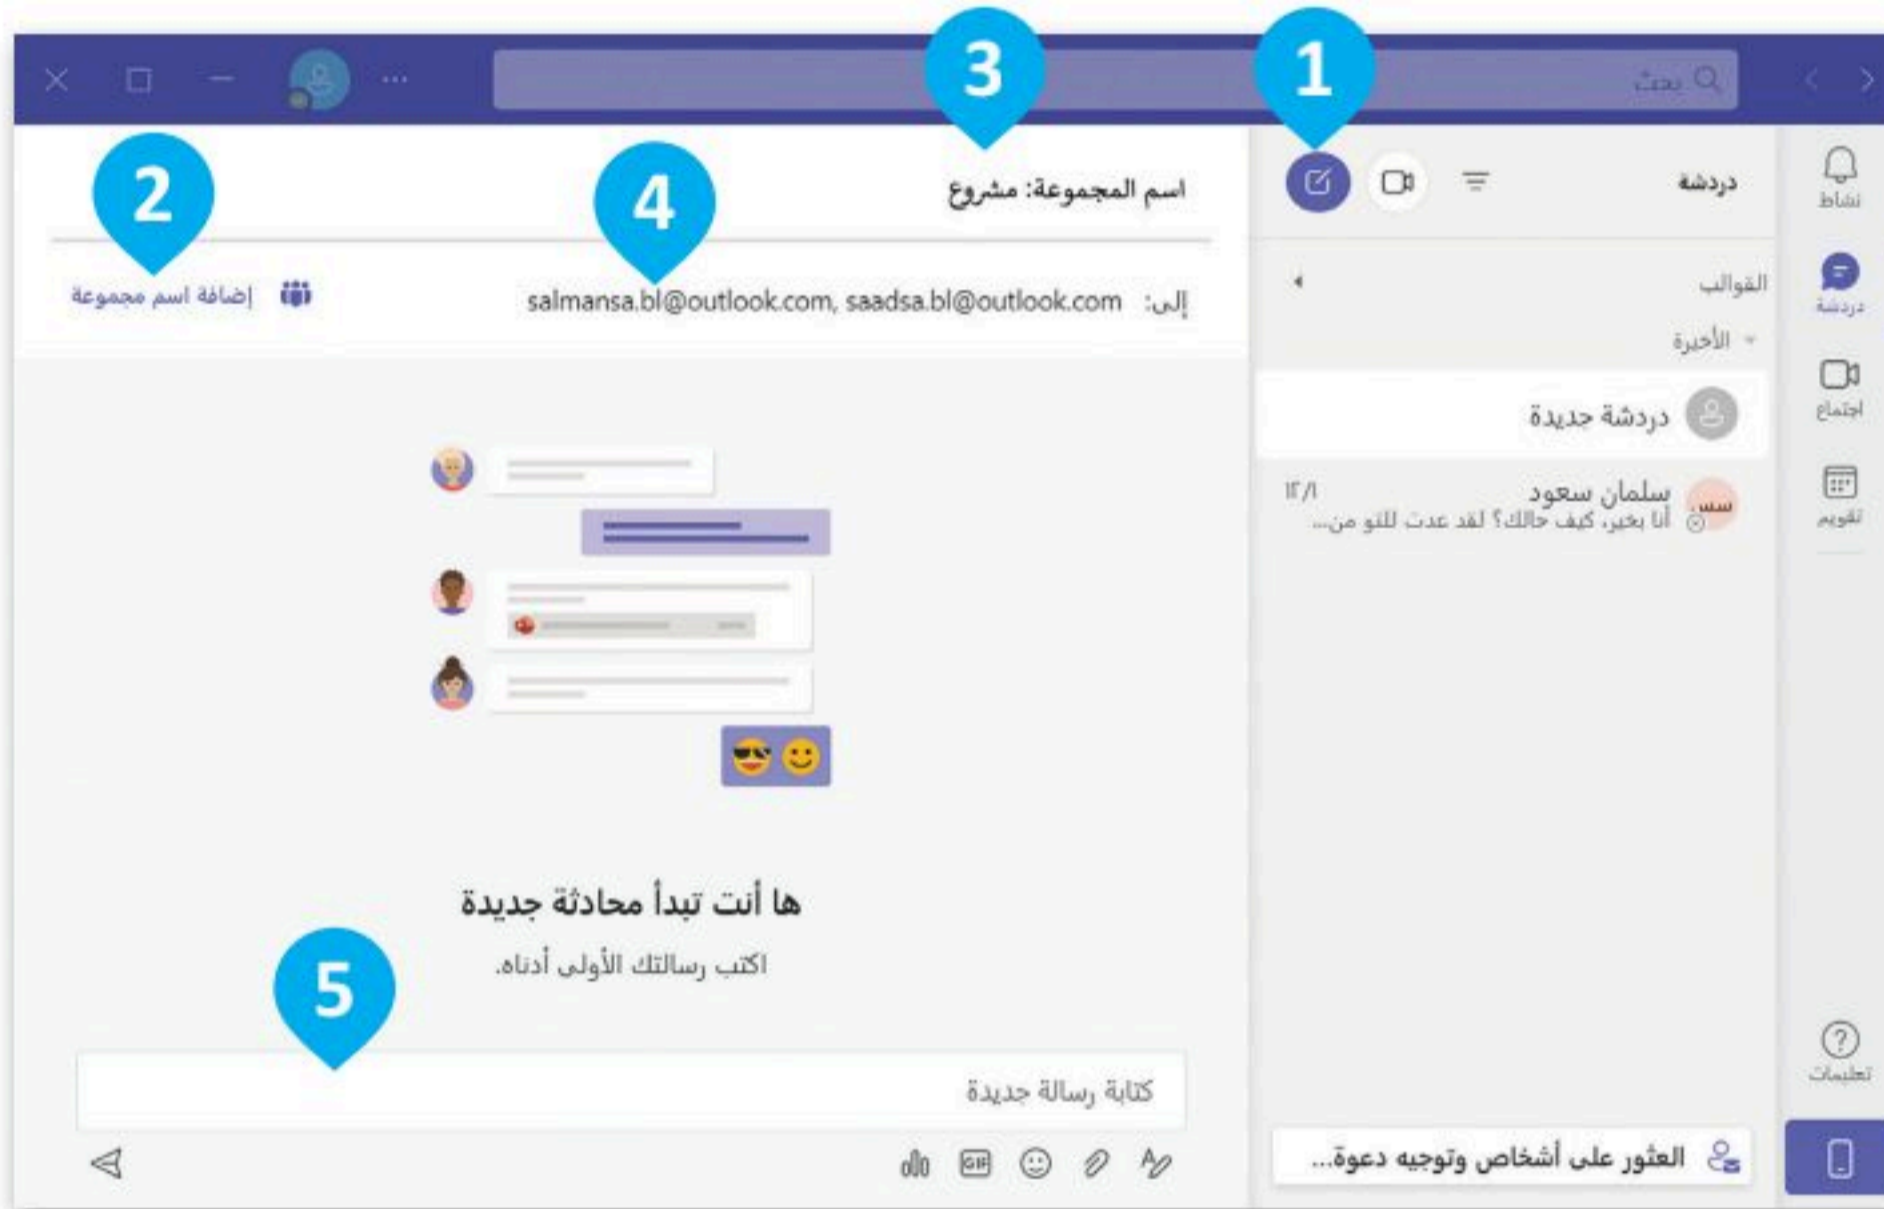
3
1
بحث
2
4
اسم المجموعة: مشروع
دردشة
نشاط
إضافة اسم مجموعة
salmansa.bl@outlook.com, saadsa.bl@outlook.com إلى:
القوالب
دردشة
الأخيرة
اجتماع
دردشة جديدة
سلمان سعود ١٢/١
أنا بخير، كيف حالك؟ لقد عدت للتو من...
تقويم
ها أنت تبدأ محادثة جديدة
اكتب رسالتك الأولى أدناه.
5
تعليمات
كتابة رسالة جديدة
العثور على أشخاص وتوجيه دعوة...